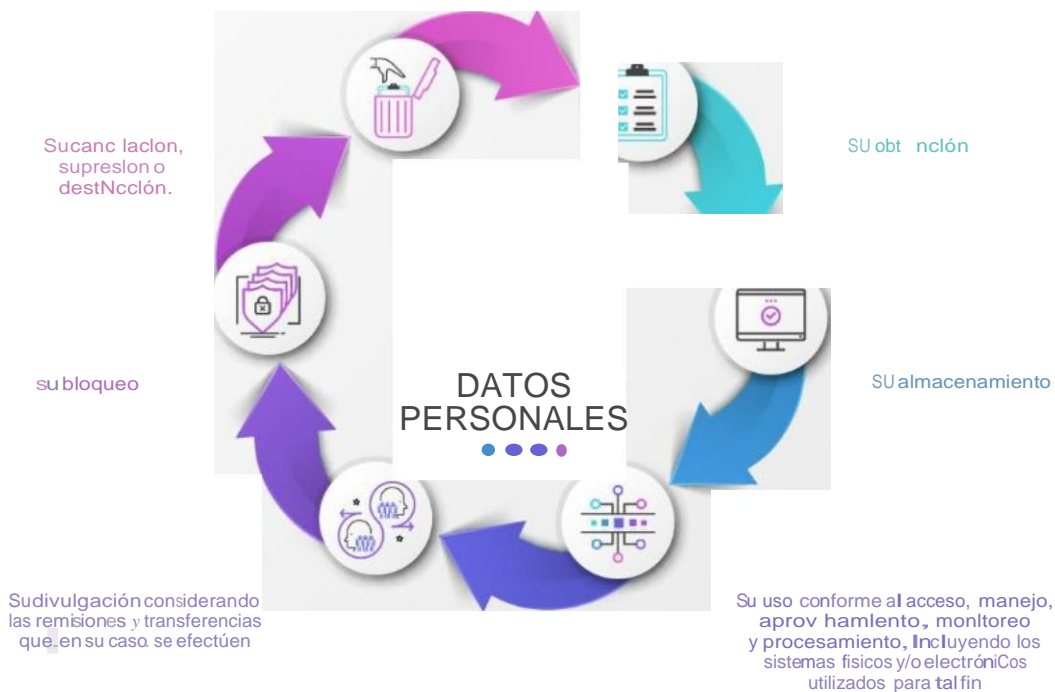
Sucanc laclon, supreslon o destNcclón.

SU obt nclón

su bloqueo

DATOS PERSONALES

SU almacenamiento

Sudivulgación considerando las remisiones y transferencias que en su caso se efectúen

Su uso conforme al acceso, manejo, aprov hamlento, monltoreo y procesamiento, Incluyendo los sistemas fisicos y/o electróniCos utilizados para tal fin